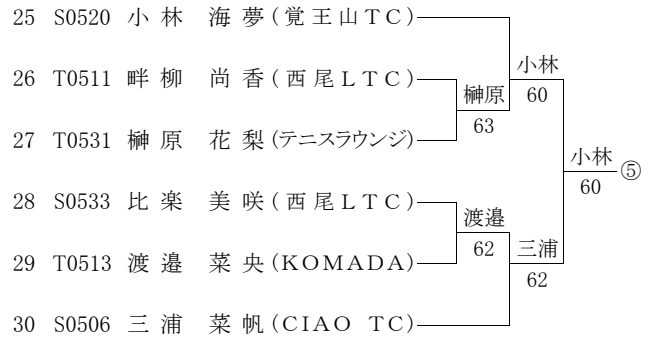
25 S0520 小林 海夢(覚王山TC)
26 T0511 畔柳 尚香(西尾LTC)
27 T0531 榊原 花梨(テニスラウンジ)
28 S0533 比楽 美咲(西尾LTC)
29 T0513 渡邉 菜央(KOMADA)
30 S0506 三浦 菜帆(CIAO TC)

榊原
63

小林
60

渡邉
62

三浦
62

小林
60
⑤